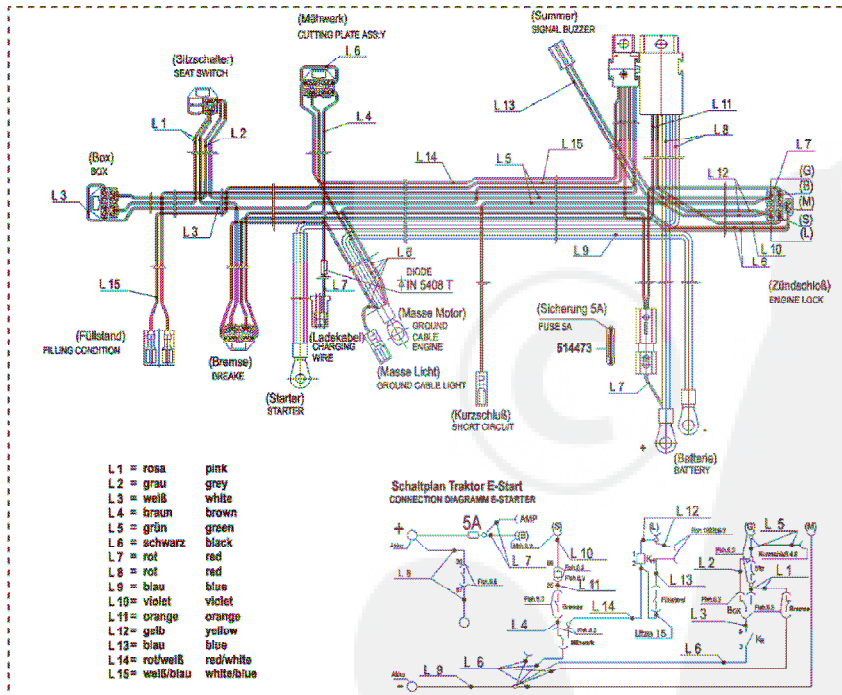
(Mähwerk)
CUTTING PLATE ASS'Y
L 6

(Summer)
SIGNAL BUZZER

(Sitzschalter)
SEAT SWITCH

L 1
L 2
L 4
L 13
L 11
L 8

(Box)
BOX

L 14
L 5
L 15
L 7
L 12
(G)
(B)
(M)
(S)
(L)

L 3
L 3
L 6
L 9
L 10
L 6

L 15
DIODE
IN 5408 T
L 7

(Zündschloß)
ENGINE LOCK

(Füllstand)
FILLING CONDITION

(Bremse)
BREAKE

(Ladekabel)
CHARGING WIRE

(Masse Motor)
GROUND CABLE ENGINE

(Sicherung 5A)
FUSE 5A
514473

(Masse Licht)
GROUND CABLE LIGHT

L 7

(Starter)
STARTER

(Kurzschluß)
SHORT CIRCUIT

(Batterie)
BATTERY

| | | |
|---|---|---|
| L 1 = | rosa | pink |
| L 2 = | grau | grey |
| L 3 = | weiß | white |
| L 4 = | braun | brown |
| L 5 = | grün | green |
| L 6 = | schwarz | black |
| L 7 = | rot | red |
| L 8 = | rot | red |
| L 9 = | blau | blue |
| L 10 = | violet | violet |
| L 11 = | orange | orange |
| L 12 = | gelb | yellow |
| L 13 = | blau | blue |
| L 14 = | rot/weiß | red/white |
| L 15 = | weiß/blau | white/blue |

Schaltplan Traktor E-Start
CONNECTION DIAGRAMM E-STARTER

+
5A
AMP
(B)
(S)
L 7
L 10
L 12
L 5
(M)
L 8
L 11
L 13
L 2
L 1
Bremse
L 14
Füllstand
L 3
Box
L 4
Mähwerk
Litze 15
L 6
L 9
L 6